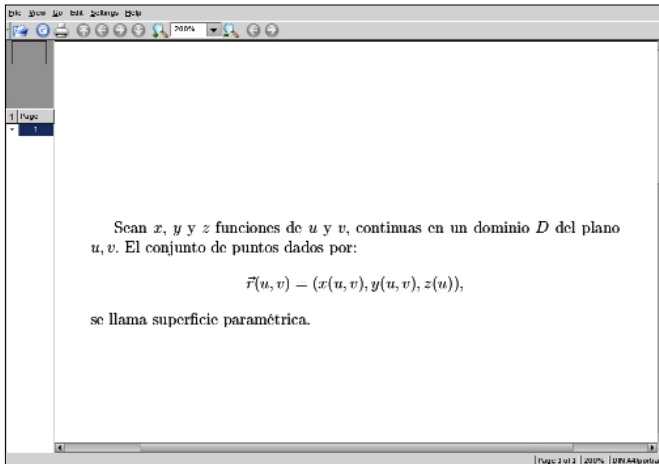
File View Go Edit Settings Help

200%

1 Page
1

Sean $x$, $y$ y $z$ funciones de $u$ y $v$, continuas en un dominio $D$ del plano $u, v$. El conjunto de puntos dados por:

$$\vec{r}(u,v) = (x(u,v), y(u,v), z(u)),$$

se llama superficie paramétrica.

Page 1 of 1 | 200% | DIN A4/portrait